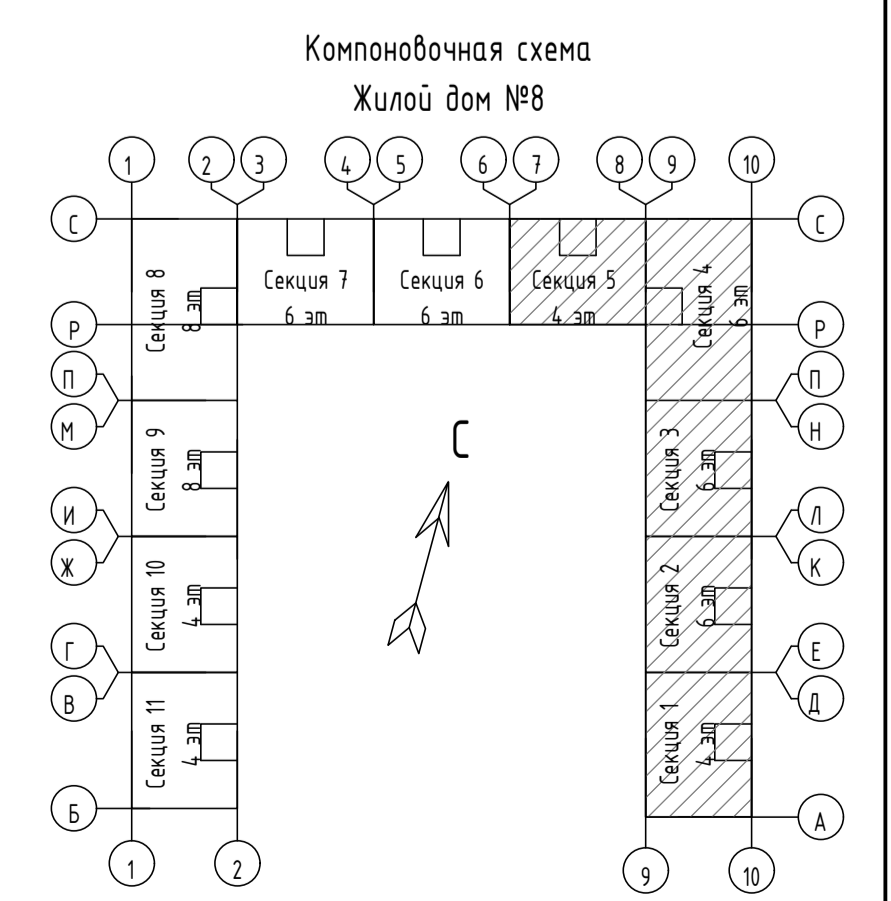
Компоновочная схема
Жилой дом №8

1 2 3 4 5 6 7 8 9 10

С
Р
П
М
И
Ж
Г
В
Б

С
Р
П
Н
Л
К
Е
Д
А

Секция 8
8 эт

Секция 7
6 эт

Секция 6
6 эт

Секция 5
4 эт

Секция 4
6 эт

Секция 9
8 эт

Секция 3
6 эт

С

Секция 10
4 эт

Секция 2
6 эт

Секция 11
4 эт

Секция 1
4 эт

1 2 9 10